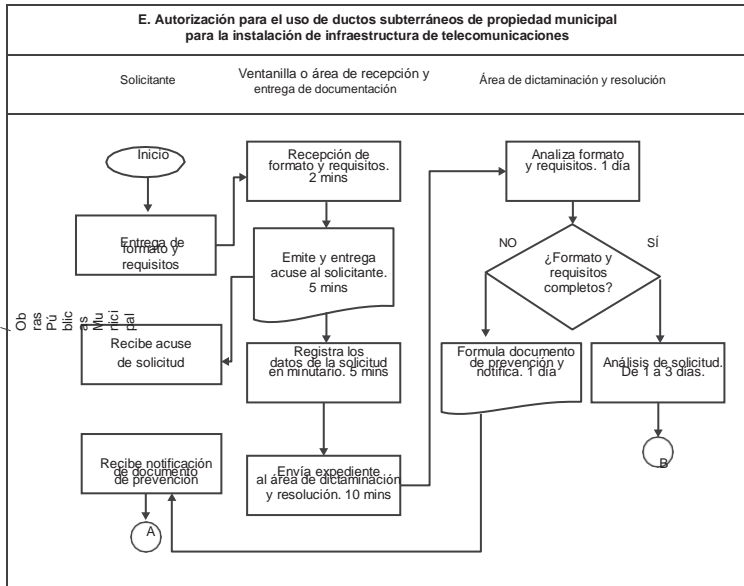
E. Autorización para el uso de ductos subterráneos de propiedad municipal para la instalación de infraestructura de telecomunicaciones

Solicitante

Ventanilla o área de recepción y entrega de documentación

Área de dictaminación y resolución

Inicio

Entrega de formato y requisitos

Recepción de formato y requisitos. 2 mins

Emite y entrega acuse al solicitante. 5 mins

Obras Públicas Municipal

Recibe acuse de solicitud

Registra los datos de la solicitud en minutario. 5 mins

Recibe notificación de documento de prevención

Envía expediente al área de dictaminación y resolución. 10 mins

A

Analiza formato y requisitos. 1 día

NO

SÍ

¿Formato y requisitos completos?

Formula documento de prevención y notifica. 1 día

Análisis de solicitud. De 1 a 3 días.

B